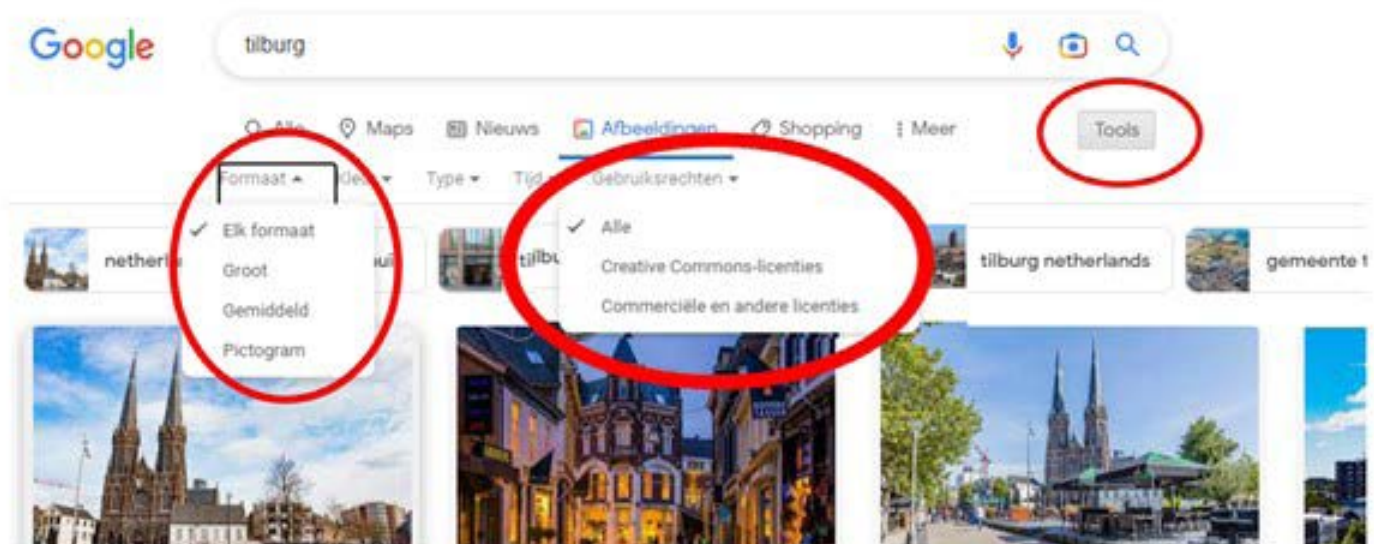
Google

tilburg

Alle Maps Nieuws Afbeeldingen Shopping Meer

Tools

Formaat Kleur Type Tijd Gebruiksrechten

Elk formaat
Groot
Gemiddeld
Pictogram

Alle
Creative Commons-licenties
Commerciële en andere licenties

netherl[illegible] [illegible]uil tilbu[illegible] tilburg netherlands gemeente t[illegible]